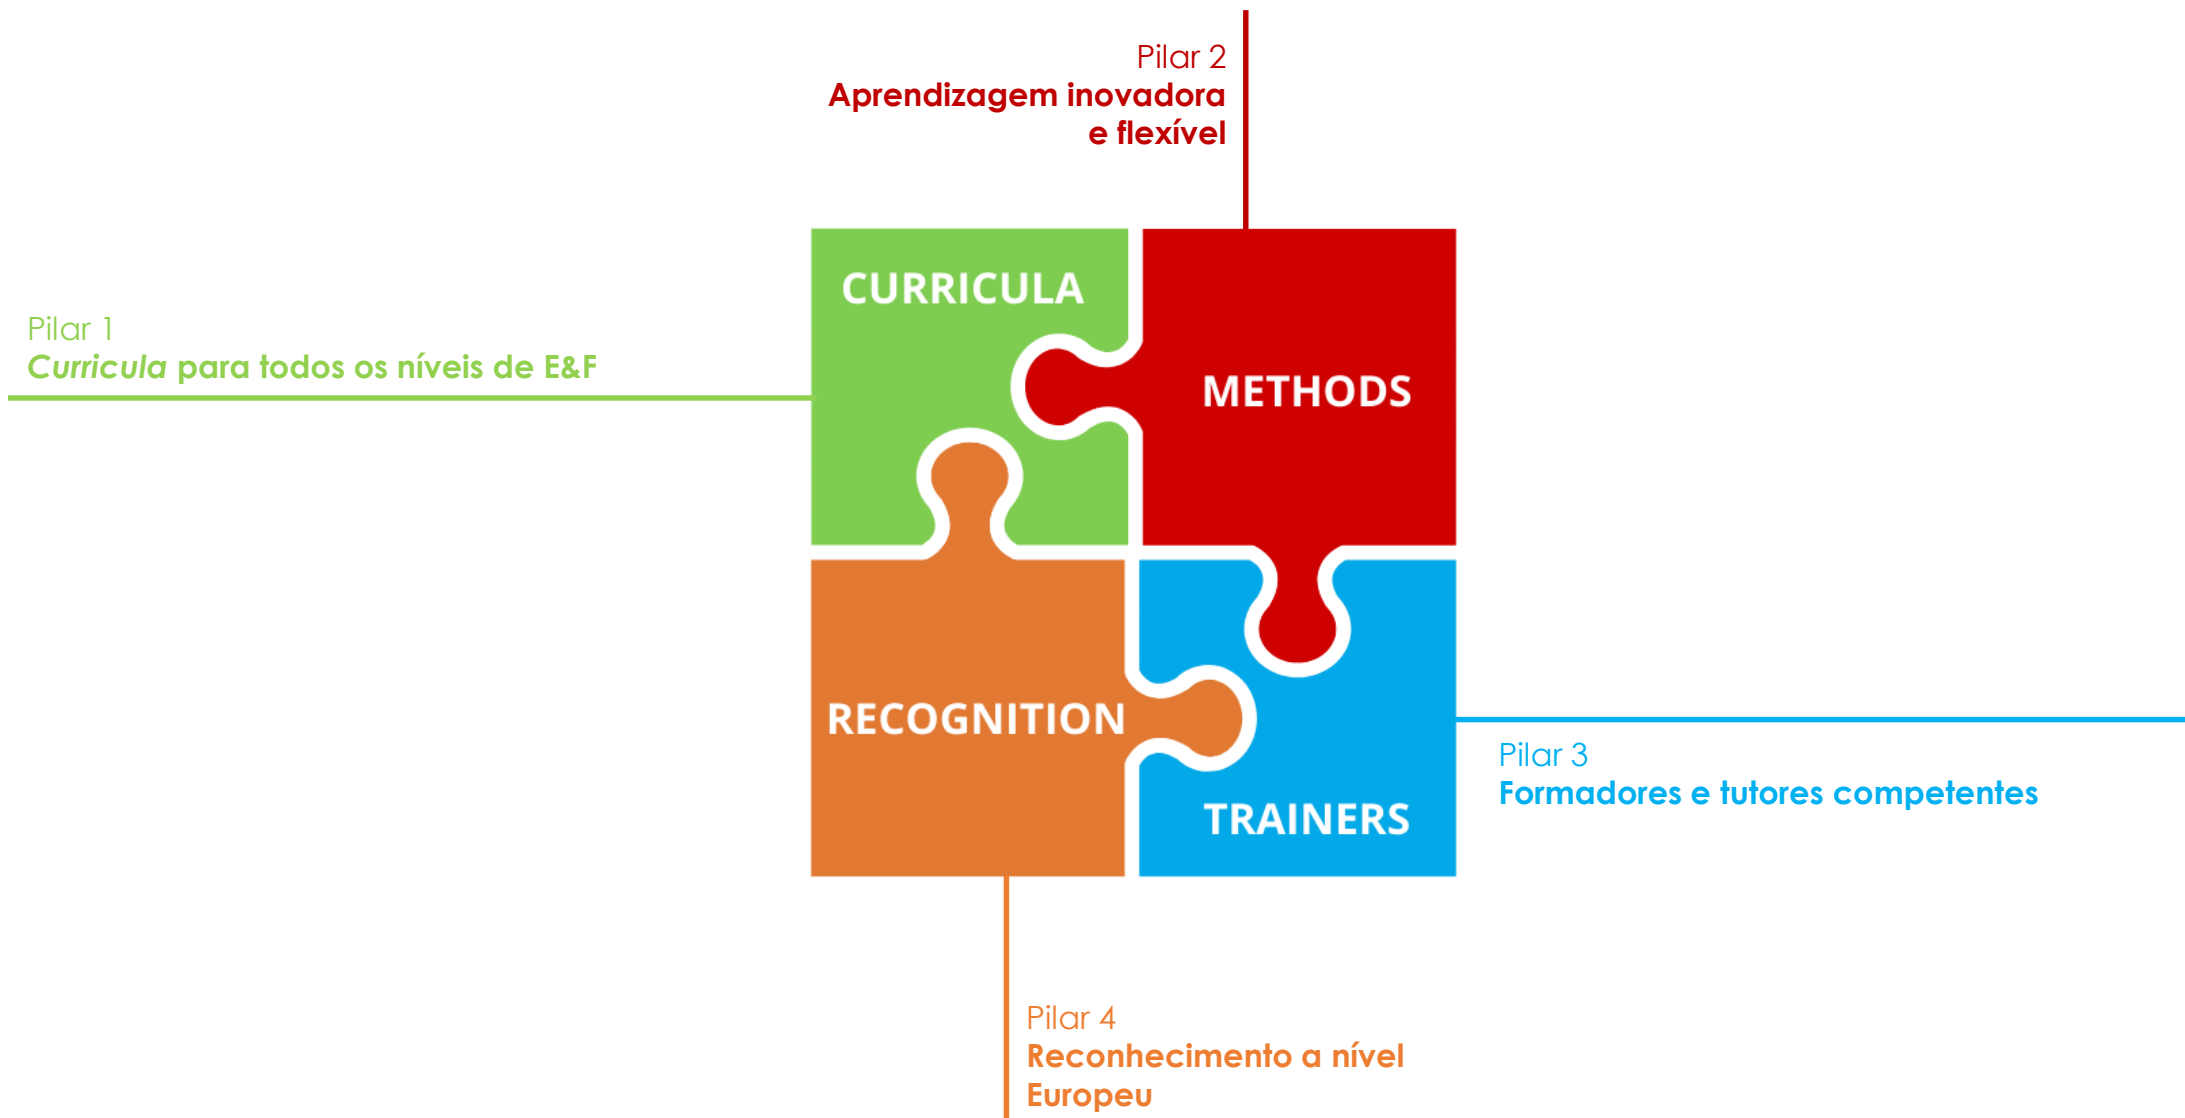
Pilar 2
Aprendizagem inovadora e flexível

Pilar 1
Curricula para todos os níveis de E&F

CURRICULA

METHODS

RECOGNITION

TRAINERS

Pilar 3
Formadores e tutores competentes

Pilar 4
Reconhecimento a nível Europeu